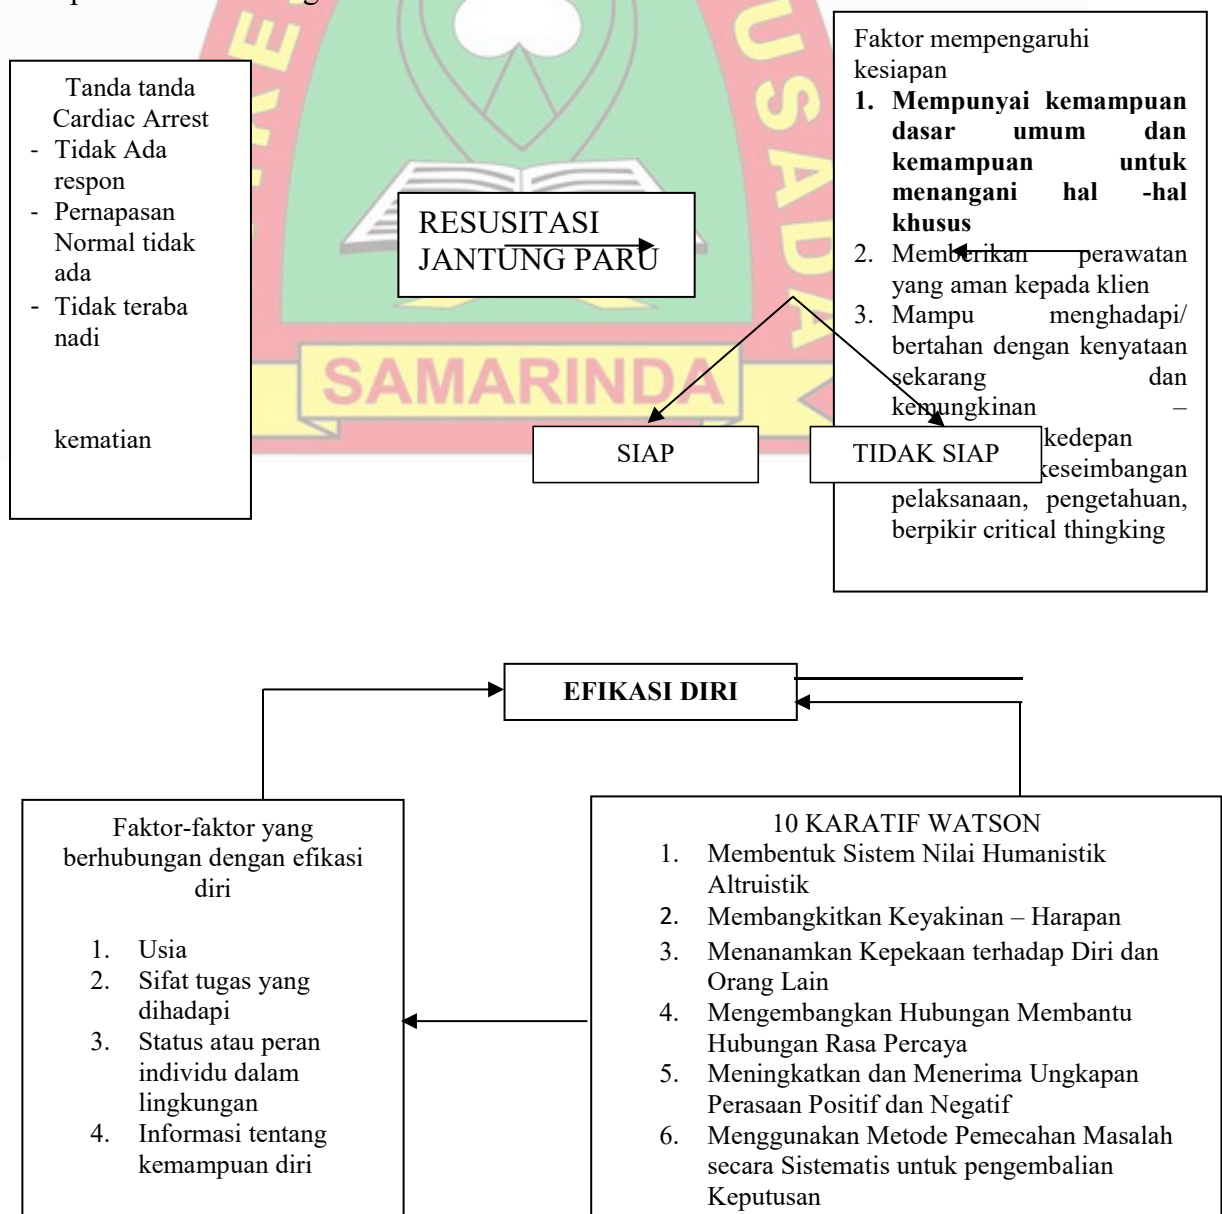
Tanda tanda Cardiac Arrest
- Tidak Ada respon
- Pernapasan Normal tidak ada
- Tidak teraba nadi

kematian

RESUSITASI JANTUNG PARU

SAMARINDA

Faktor mempengaruhi kesiapan
1. **Mempunyai kemampuan dasar umum dan kemampuan untuk menangani hal -hal khusus**
2. Memberikan perawatan yang aman kepada klien
3. Mampu menghadapi/ bertahan dengan kenyataan sekarang dan kemungkinan – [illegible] kedepan
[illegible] keseimbangan pelaksanaan, pengetahuan, berpikir critical thingking

SIAP

TIDAK SIAP

**EFIKASI DIRI**

Faktor-faktor yang berhubungan dengan efikasi diri

1. Usia
2. Sifat tugas yang dihadapi
3. Status atau peran individu dalam lingkungan
4. Informasi tentang kemampuan diri

10 KARATIF WATSON
1. Membentuk Sistem Nilai Humanistik Altruistik
2. Membangkitkan Keyakinan – Harapan
3. Menanamkan Kepekaan terhadap Diri dan Orang Lain
4. Mengembangkan Hubungan Membantu Hubungan Rasa Percaya
5. Meningkatkan dan Menerima Ungkapan Perasaan Positif dan Negatif
6. Menggunakan Metode Pemecahan Masalah secara Sistematis untuk pengembalian Keputusan